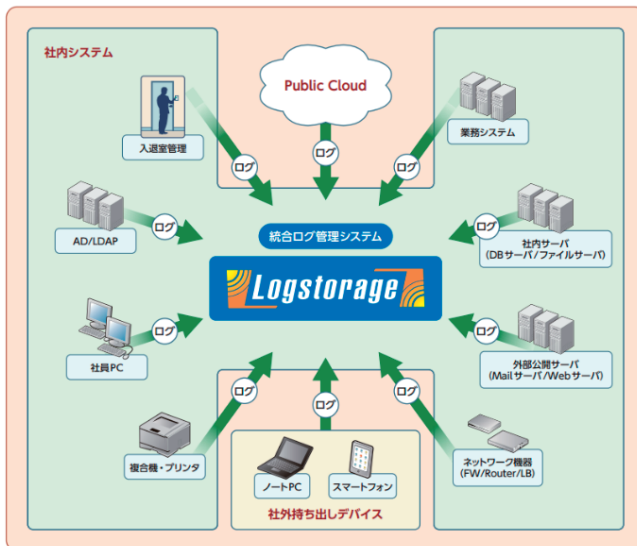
社内システム

Public Cloud

入退室管理

業務システム

ログ

ログ

ログ

AD/LDAP

ログ

統合ログ管理システム

ログ

社内サーバ
(DBサーバ/ファイルサーバ)

Logstorage

社員PC

ログ

ログ

外部公開サーバ
(Mailサーバ/Webサーバ)

ログ

ログ

ログ

複合機・プリンタ

ネットワーク機器
(FW/Router/LB)

ノートPC

スマートフォン

社外持ち出しデバイス